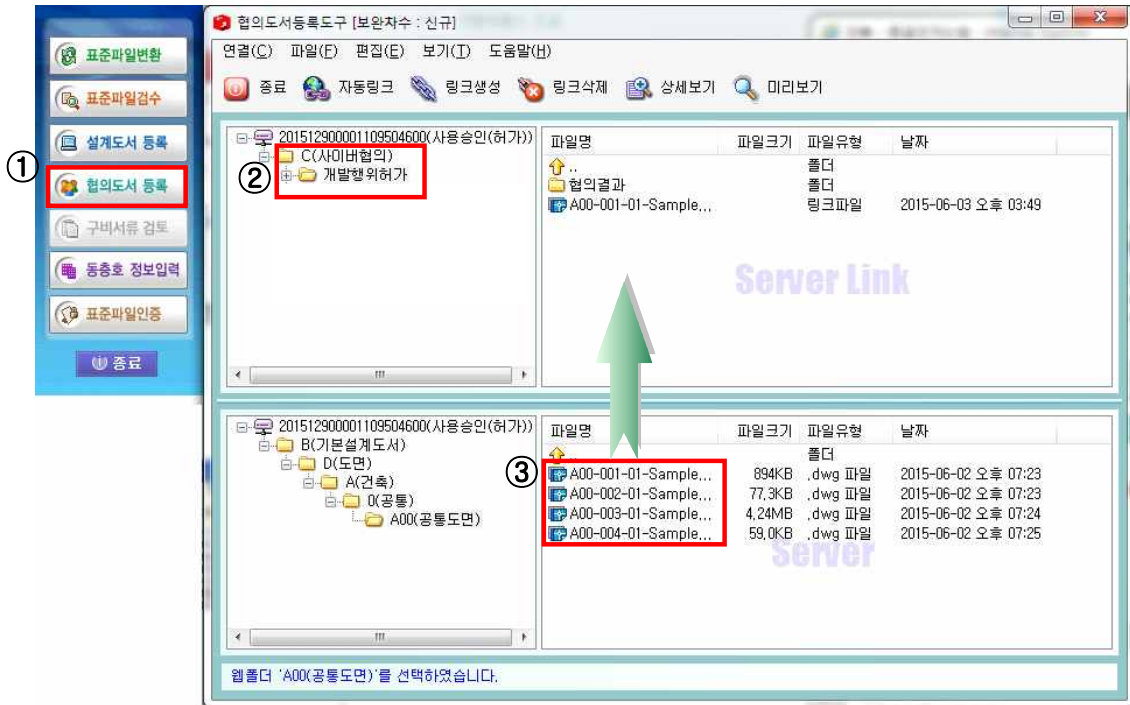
표준파일변환
표준파일검수
설계도서 등록
①
협의도서 등록
구비서류 검토
동층호 정보입력
표준파일인증
종료

협의도서등록도구 [보완차수 : 신규]

연결(C) 파일(F) 편집(E) 보기(T) 도움말(H)

종료 자동링크 링크생성 링크삭제 상세보기 미리보기

2015129000011095046OO(사용승인(허가))
C(사이버협의)
②
개발행위허가

| 파일명 | 파일크기 | 파일유형 | 날짜 |
|---|---|---|---|
| .. | | 폴더 | |
| 협의결과 | | 폴더 | |
| A00-001-01-Sample,.. | | 링크파일 | 2015-06-03 오후 03:49 |

Server Link

2015129000011095046OO(사용승인(허가))
B(기본설계도서)
D(도면)
A(건축)
0(공통)
A00(공통도면)

③

| 파일명 | 파일크기 | 파일유형 | 날짜 |
|---|---|---|---|
| .. | | 폴더 | |
| A00-001-01-Sample,.. | 894KB | ,dwg 파일 | 2015-06-02 오후 07:23 |
| A00-002-01-Sample,.. | 77,3KB | ,dwg 파일 | 2015-06-02 오후 07:23 |
| A00-003-01-Sample,.. | 4,24MB | ,dwg 파일 | 2015-06-02 오후 07:24 |
| A00-004-01-Sample,.. | 59,0KB | ,dwg 파일 | 2015-06-02 오후 07:25 |

Server

웹폴더 'A00(공통도면)'를 선택하였습니다.